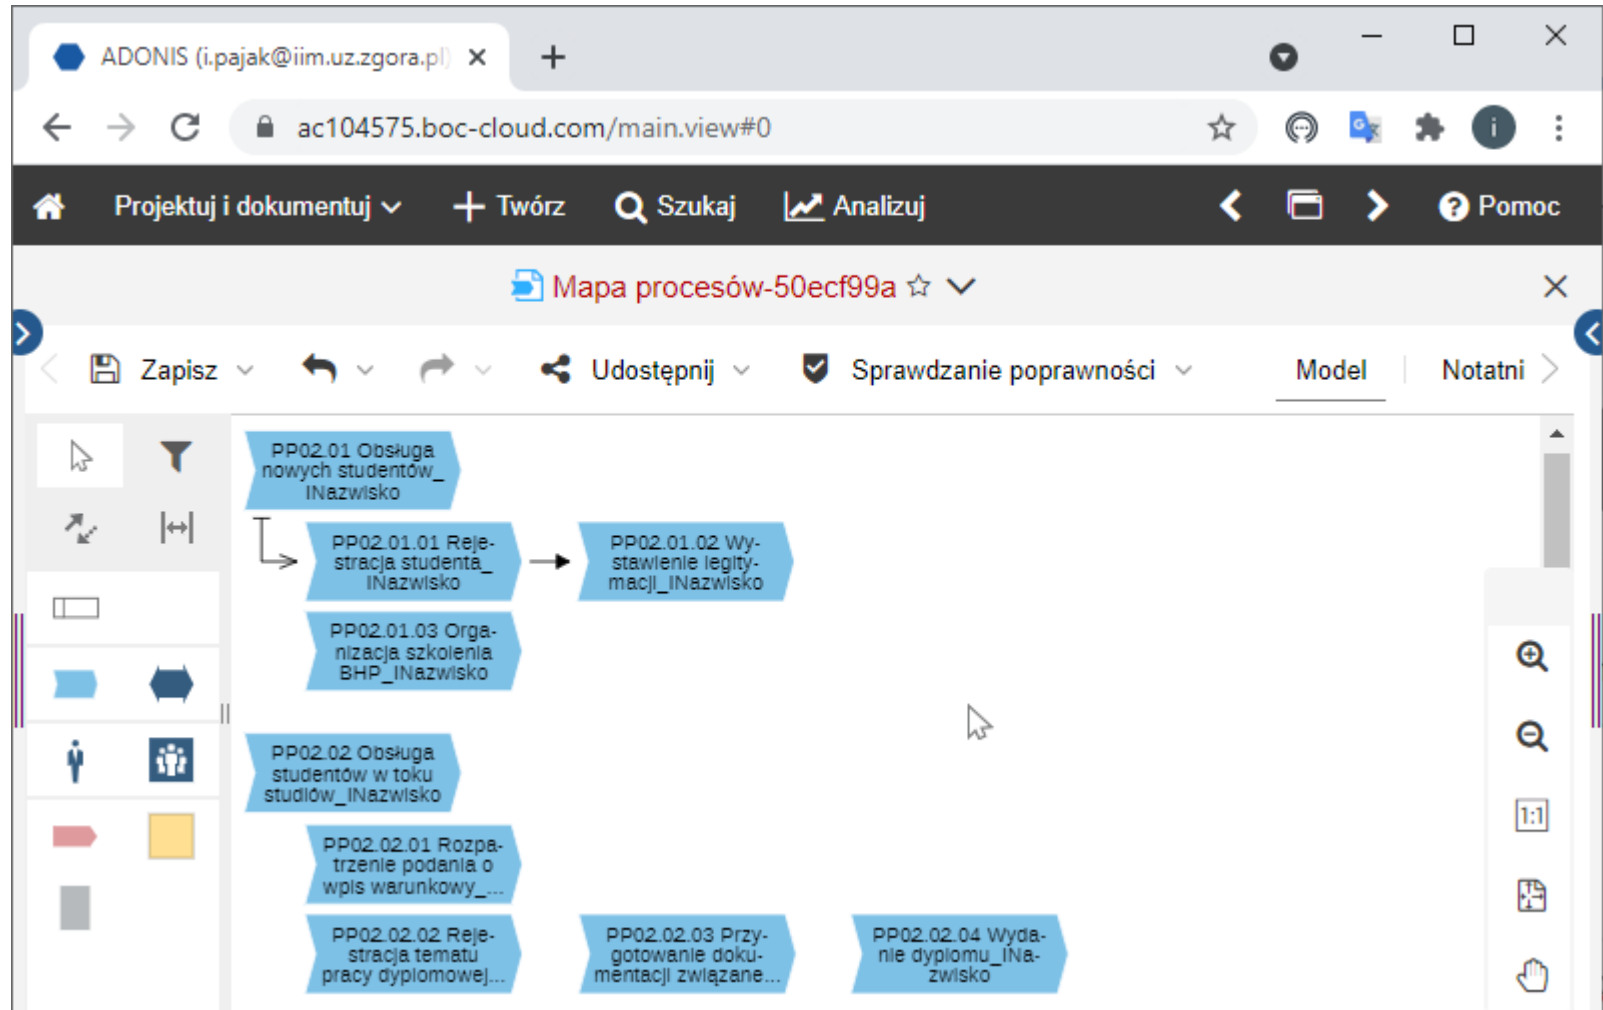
ADONIS (i.pajak@iim.uz.zgora.pl)

ac104575.boc-cloud.com/main.view#0

Projektuj i dokumentuj  Twórz  Szukaj  Analizuj  Pomoc

Mapa procesów-50ecf99a

Zapisz  Udostępnij  Sprawdzanie poprawności  Model  Notatni

PP02.01 Obsługa nowych studentów_ INazwisko

PP02.01.01 Rejestracja studenta_ INazwisko

PP02.01.02 Wystawienie legitymacji_INazwisko

PP02.01.03 Organizacja szkolenia BHP_INazwisko

PP02.02 Obsługa studentów w toku studiów_INazwisko

PP02.02.01 Rozpatrzenie podania o wpis warunkowy_...

PP02.02.02 Rejestracja tematu pracy dyplomowej...

PP02.02.03 Przygotowanie dokumentacji związane...

PP02.02.04 Wydanie dyplomu_INazwisko

1:1